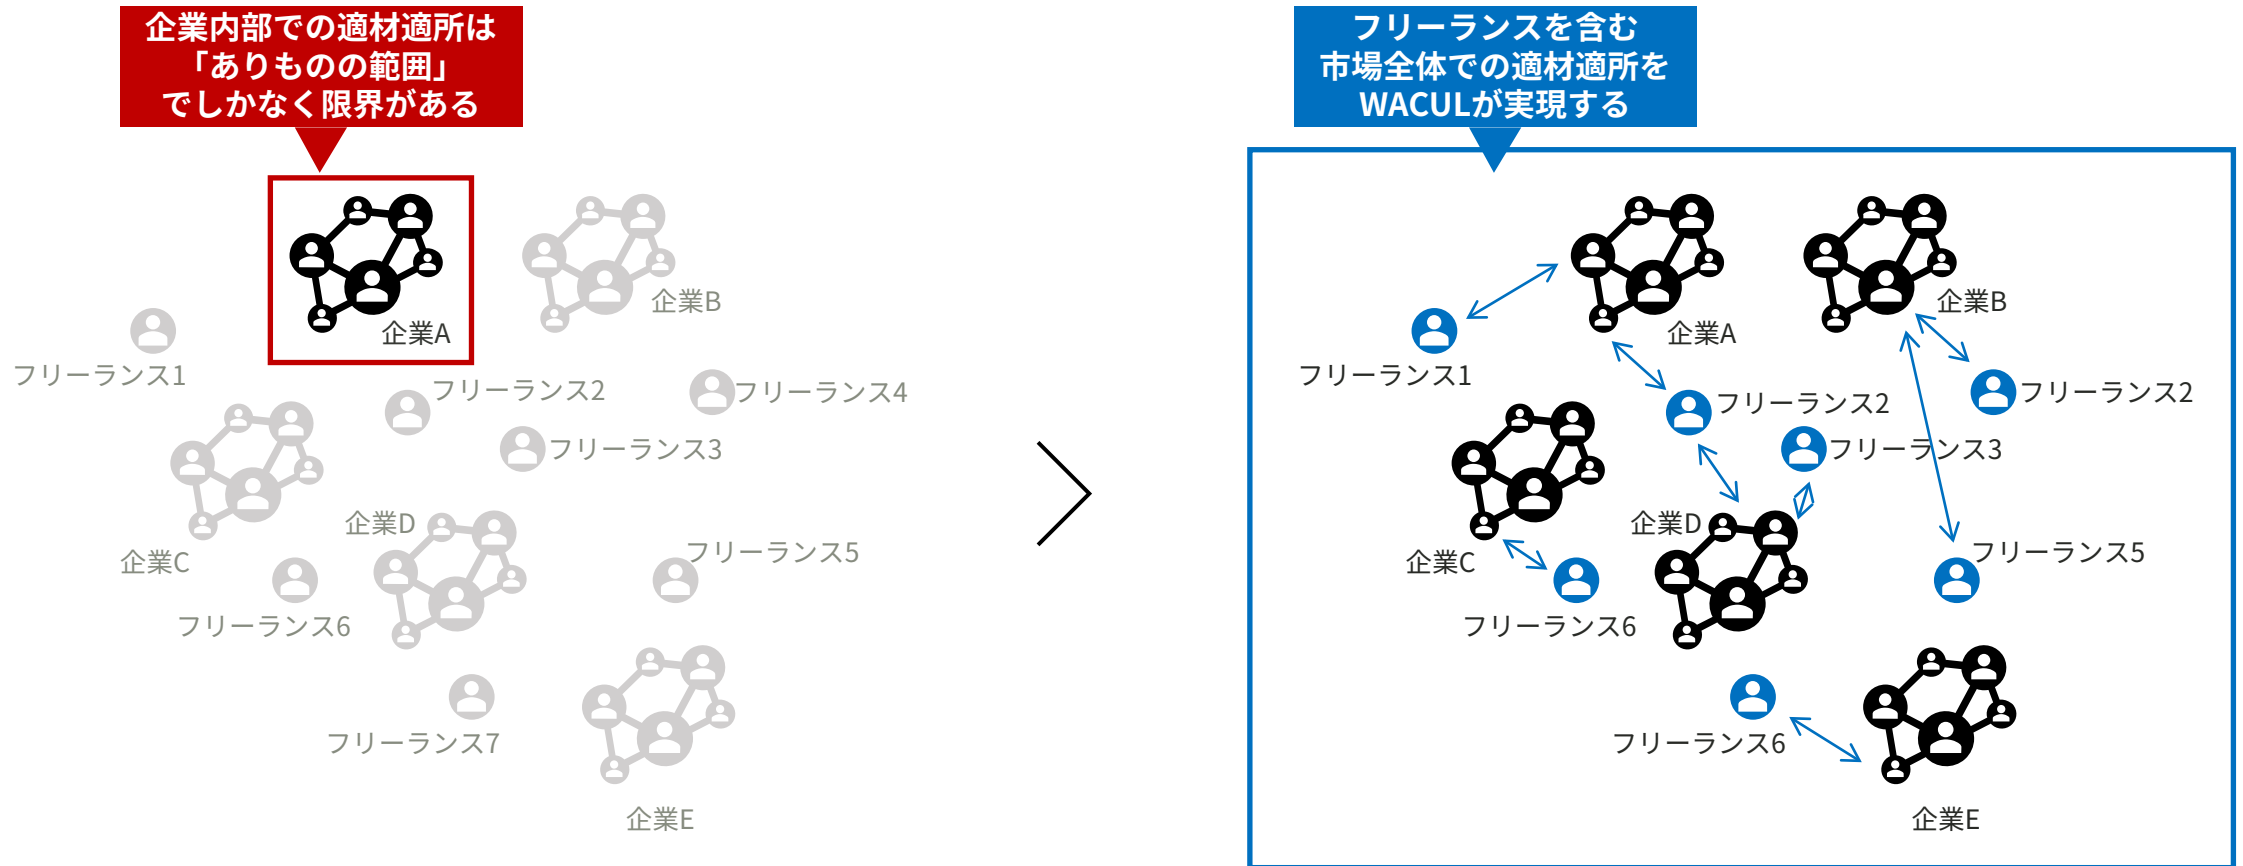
企業内部での適材適所は
「ありものの範囲」
でしかなく限界がある

企業A

企業B

フリーランス1

フリーランス2

フリーランス4

フリーランス3

企業C

企業D

フリーランス5

フリーランス6

フリーランス7

企業E

フリーランスを含む
市場全体での適材適所を
WACULが実現する

企業A

企業B

フリーランス1

フリーランス2

フリーランス2

フリーランス3

企業C

企業D

フリーランス5

フリーランス6

フリーランス6

企業E